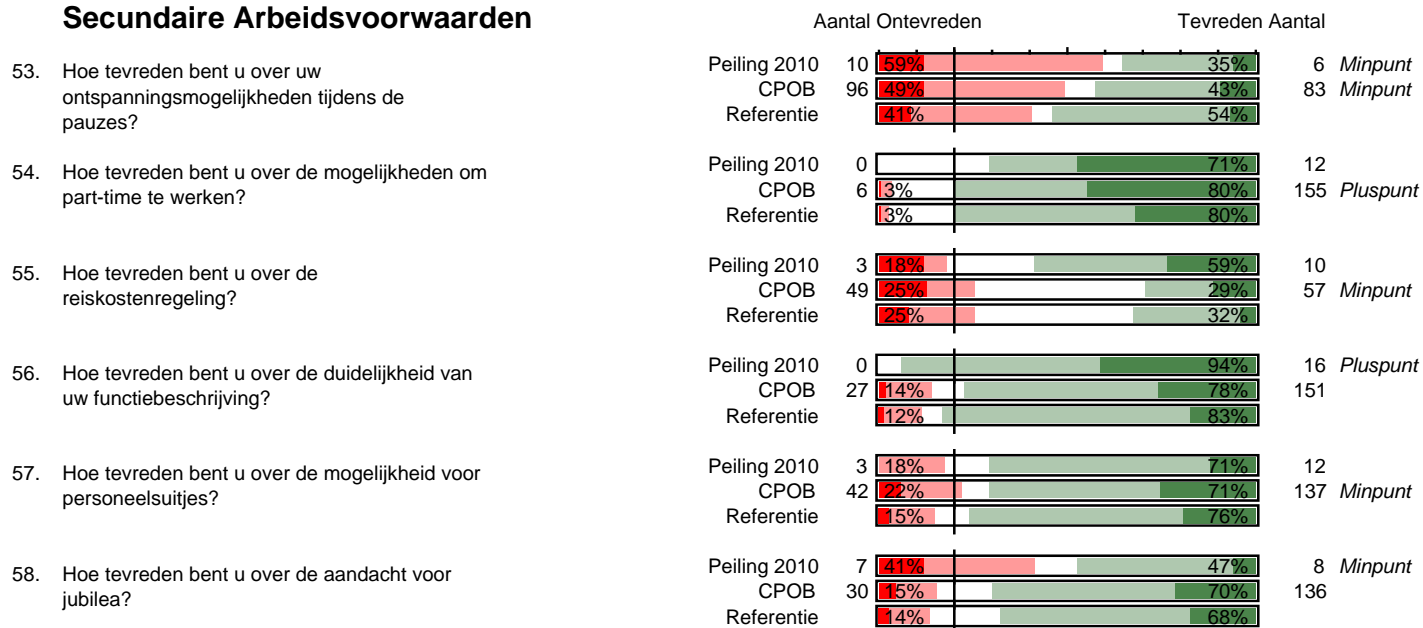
Secundaire Arbeidsvoorwaarden

Aantal Ontevreden

Tevreden Aantal

53. Hoe tevreden bent u over uw ontspanningsmogelijkheden tijdens de pauzes?

| | Aantal | Ontevreden | Tevreden | Aantal | |
|---|---|---|---|---|---|
| Peiling 2010 | 10 | 59% | 35% | 6 | Minpunt |
| CPOB | 96 | 49% | 43% | 83 | Minpunt |
| Referentie | | 41% | 54% | | |

54. Hoe tevreden bent u over de mogelijkheden om part-time te werken?

| | Aantal | Ontevreden | Tevreden | Aantal | |
|---|---|---|---|---|---|
| Peiling 2010 | 0 | | 71% | 12 | |
| CPOB | 6 | 3% | 80% | 155 | Pluspunt |
| Referentie | | 3% | 80% | | |

55. Hoe tevreden bent u over de reiskostenregeling?

| | Aantal | Ontevreden | Tevreden | Aantal | |
|---|---|---|---|---|---|
| Peiling 2010 | 3 | 18% | 59% | 10 | |
| CPOB | 49 | 25% | 29% | 57 | Minpunt |
| Referentie | | 25% | 32% | | |

56. Hoe tevreden bent u over de duidelijkheid van uw functiebeschrijving?

| | Aantal | Ontevreden | Tevreden | Aantal | |
|---|---|---|---|---|---|
| Peiling 2010 | 0 | | 94% | 16 | Pluspunt |
| CPOB | 27 | 14% | 78% | 151 | |
| Referentie | | 12% | 83% | | |

57. Hoe tevreden bent u over de mogelijkheid voor personeelsuitjes?

| | Aantal | Ontevreden | Tevreden | Aantal | |
|---|---|---|---|---|---|
| Peiling 2010 | 3 | 18% | 71% | 12 | |
| CPOB | 42 | 22% | 71% | 137 | Minpunt |
| Referentie | | 15% | 76% | | |

58. Hoe tevreden bent u over de aandacht voor jubilea?

| | Aantal | Ontevreden | Tevreden | Aantal | |
|---|---|---|---|---|---|
| Peiling 2010 | 7 | 41% | 47% | 8 | Minpunt |
| CPOB | 30 | 15% | 70% | 136 | |
| Referentie | | 14% | 68% | | |